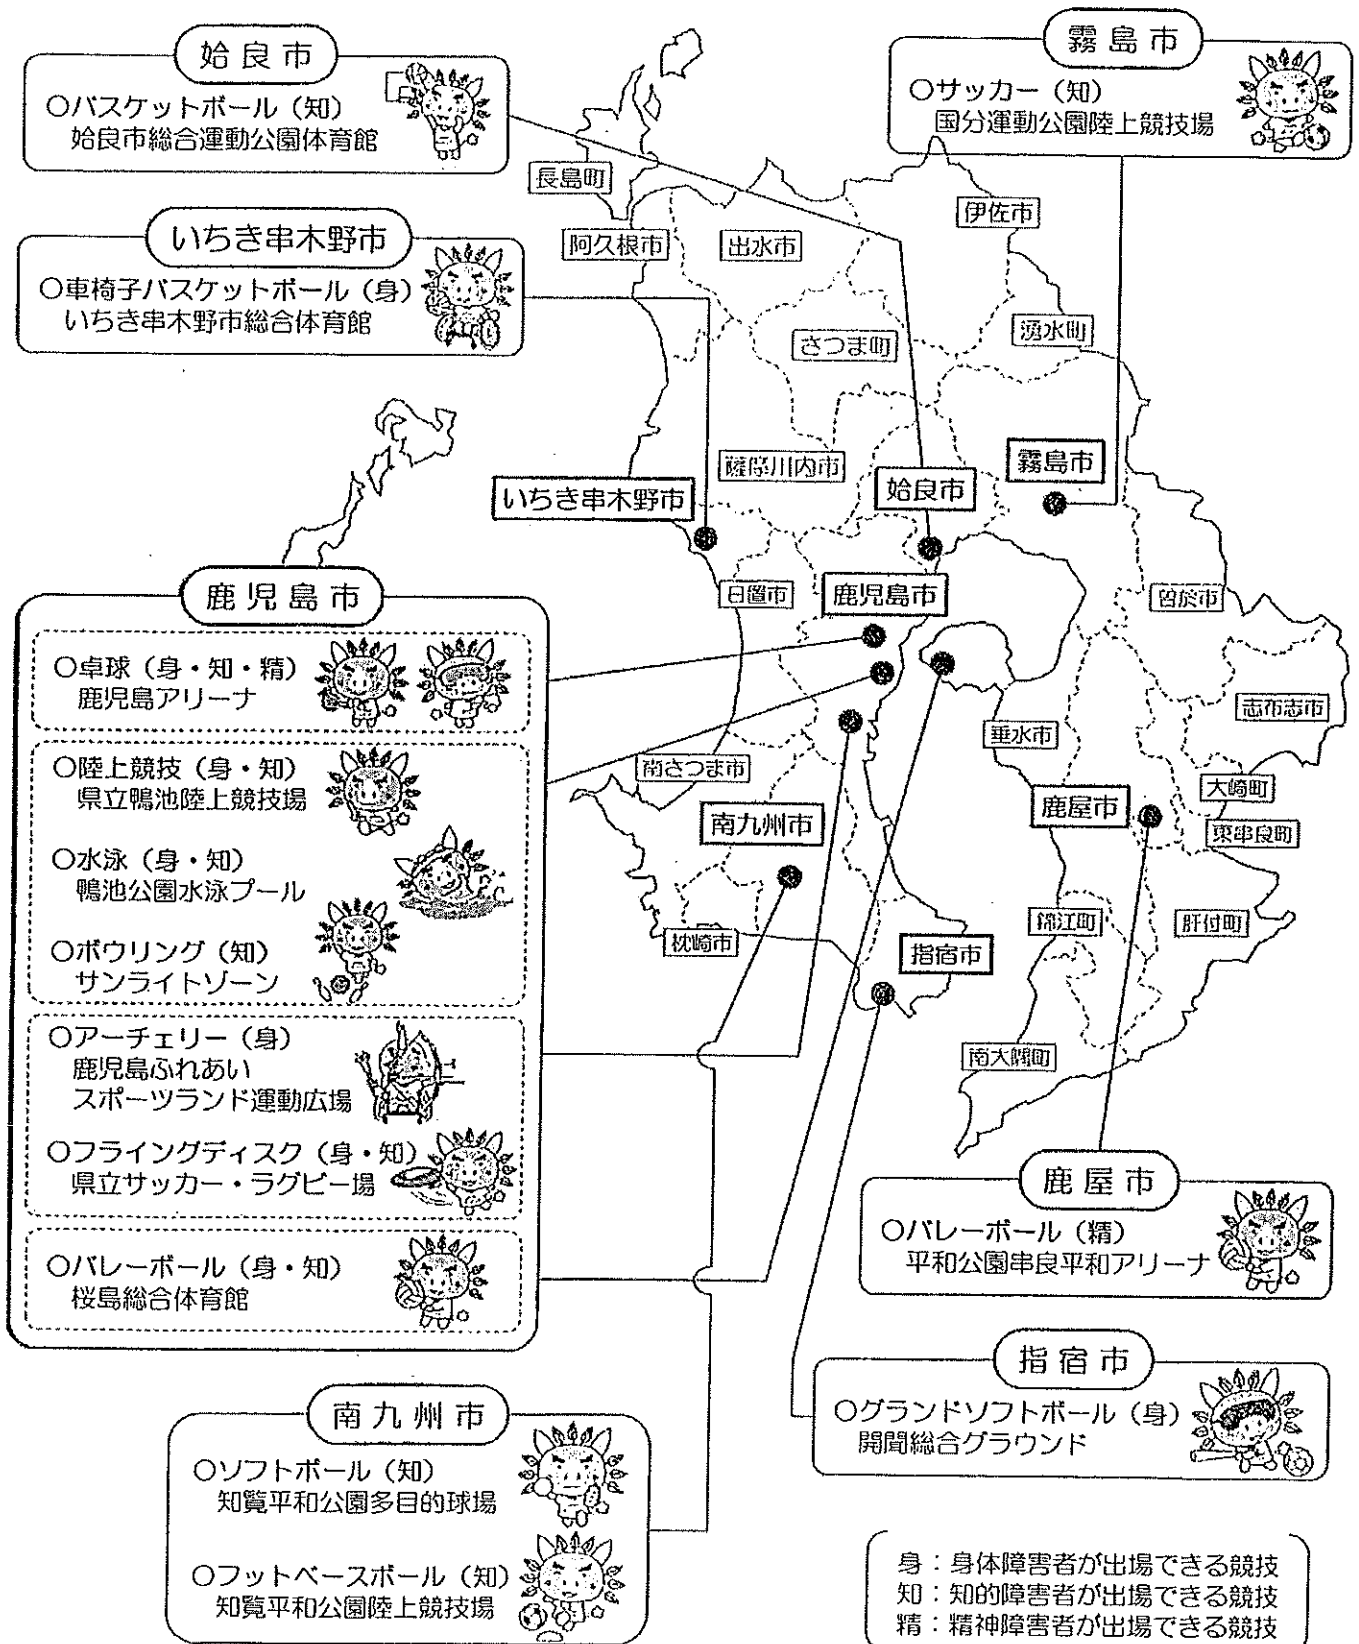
姶良市
○バスケットボール（知）
姶良市総合運動公園体育館

霧島市
○サッカー（知）
国分運動公園陸上競技場

いちき串木野市
○車椅子バスケットボール（身）
いちき串木野市総合体育館

長島町
阿久根市
出水市
伊佐市
さつま町
湧水町
薩摩川内市
霧島市
姶良市
いちき串木野市
日置市
鹿児島市
曽於市
志布志市
垂水市
南さつま市
大崎町
鹿屋市
南九州市
東串良町
錦江町
肝付町
枕崎市
指宿市
南大隅町

鹿児島市
○卓球（身・知・精）
鹿児島アリーナ

○陸上競技（身・知）
県立鴨池陸上競技場

○水泳（身・知）
鴨池公園水泳プール

○ボウリング（知）
サンライトゾーン

○アーチェリー（身）
鹿児島ふれあいスポーツランド運動広場

○フライングディスク（身・知）
県立サッカー・ラグビー場

○バレーボール（身・知）
桜島総合体育館

鹿屋市
○バレーボール（精）
平和公園串良平和アリーナ

指宿市
○グランドソフトボール（身）
開聞総合グラウンド

南九州市
○ソフトボール（知）
知覧平和公園多目的球場

○フットベースボール（知）
知覧平和公園陸上競技場

身：身体障害者が出場できる競技
知：知的障害者が出場できる競技
精：精神障害者が出場できる競技